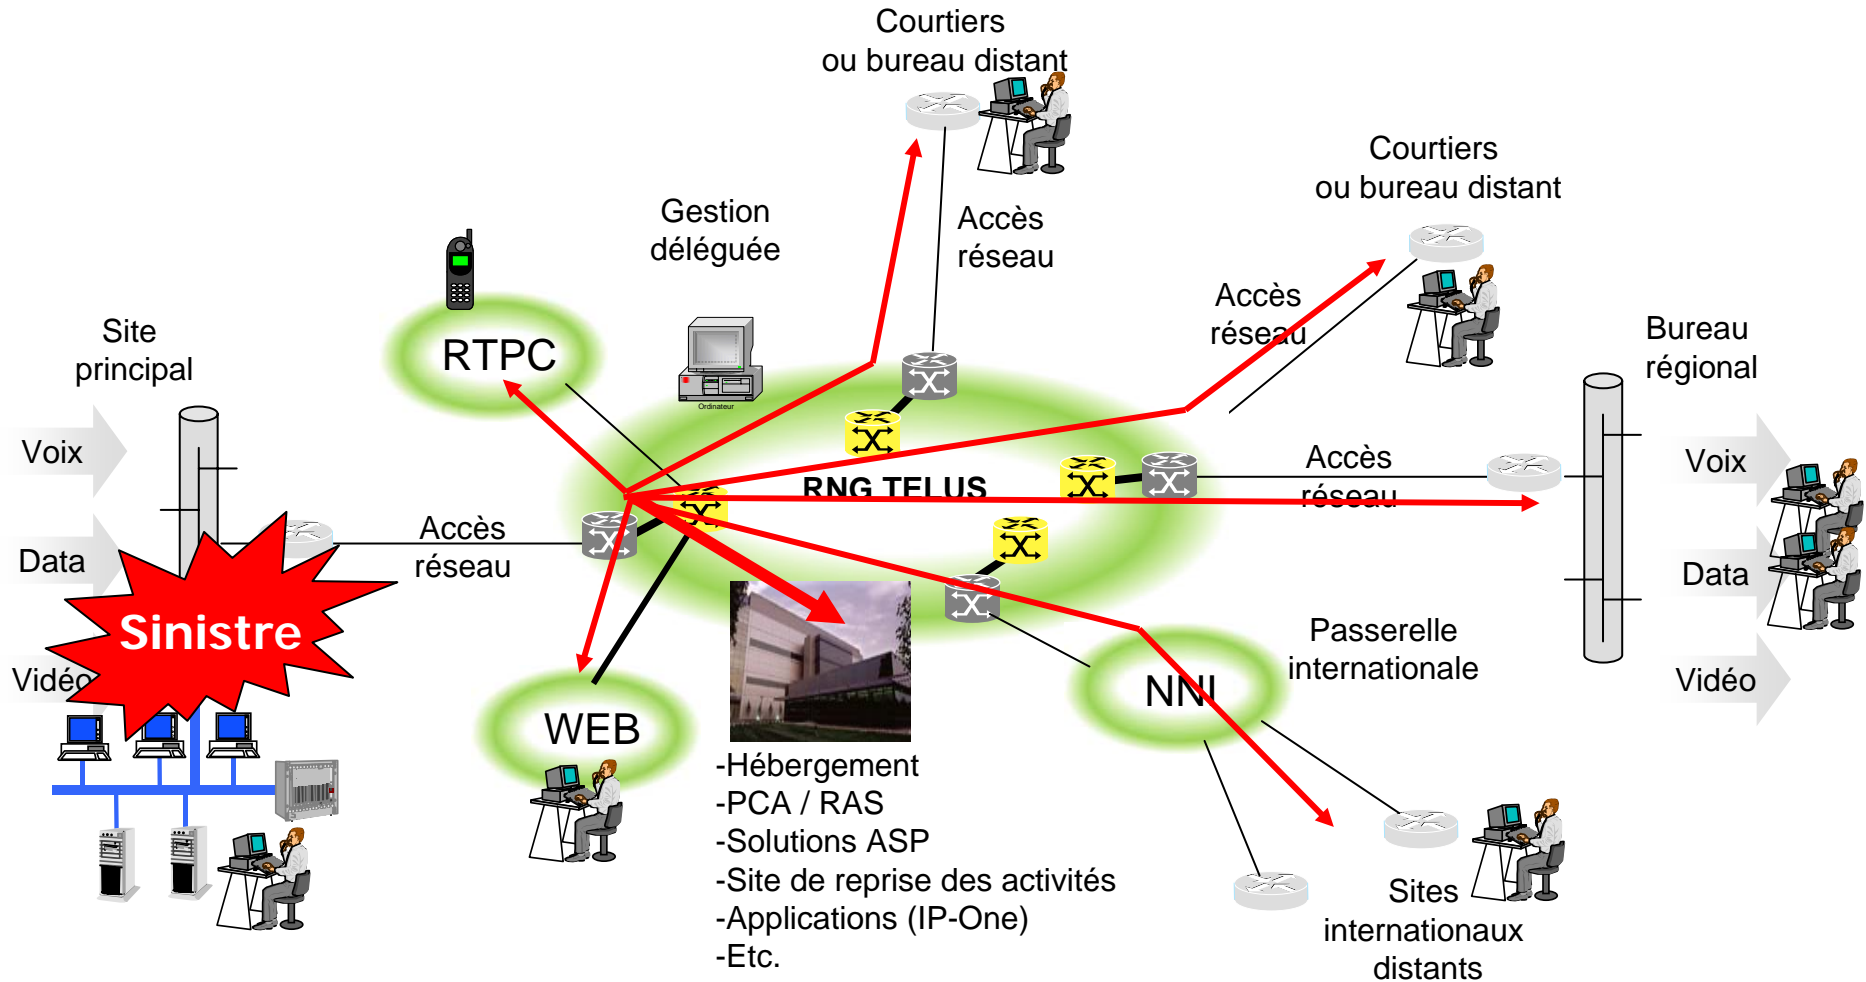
Courtiers ou bureau distant

Courtiers ou bureau distant

Gestion déléguée

Accès réseau

Accès réseau

Site principal

RTPC

Bureau régional

Voix

Voix

Ordinateur

RNG TELUS

Accès réseau

Data

Accès réseau

Data

Sinistre

Passerelle internationale

Vidéo

Vidéo

NNI

WEB

-Hébergement
-PCA / RAS
-Solutions ASP
-Site de reprise des activités
-Applications (IP-One)
-Etc.

Sites internationaux distants